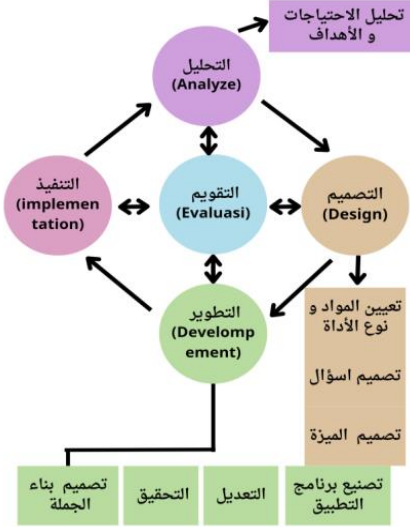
تحليل الاحتياجات و الأهداف

التحليل
(Analyze)

التنفيذ
(implementation)

التقويم
(Evaluasi)

التصميم
(Design)

تعيين المواد و نوع الأداة

تصميم اسؤال

تصميم الميزة

التطوير
(Develompement)

تصميم بناء الجملة

التحقيق

التعديل

تصنيع برنامج التطبيق